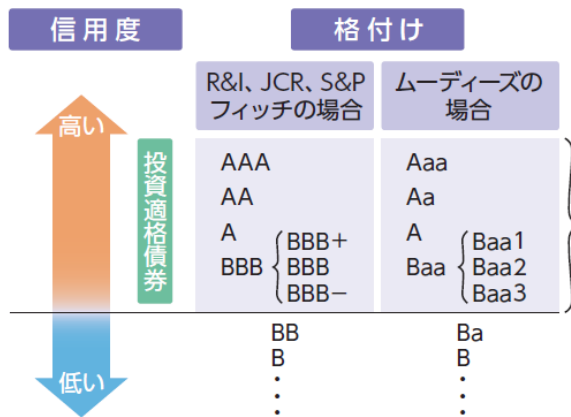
信用度

格付け

| R&I、JCR、S&P フィッチの場合 | ムーディーズの 場合 |
|---|---|
| AAA | Aaa |
| AA | Aa |
| A | A |
| BBB { BBB+ BBB BBB− | Baa { Baa1 Baa2 Baa3 |
| BB | Ba |
| B | B |
| ⋮ | ⋮ |

高い

投資適格債券

低い